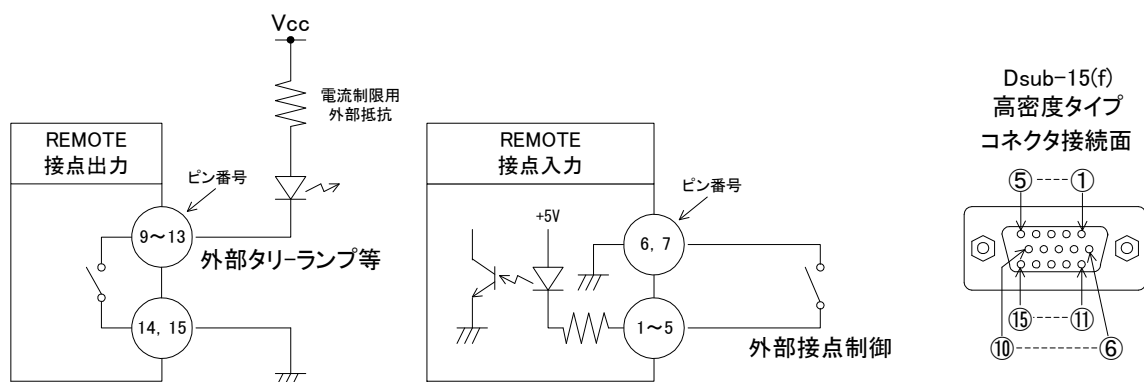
Vcc

電流制限用
外部抵抗

REMOTE
接点出力

ピン番号

9〜13

外部タリ−ランプ等

14, 15

REMOTE
接点入力

ピン番号

+5V

6, 7

1〜5

外部接点制御

Dsub−15(f)
高密度タイプ
コネクタ接続面

⑤ ---- ①

⑮ ---- ⑪

⑩ ---------- ⑥